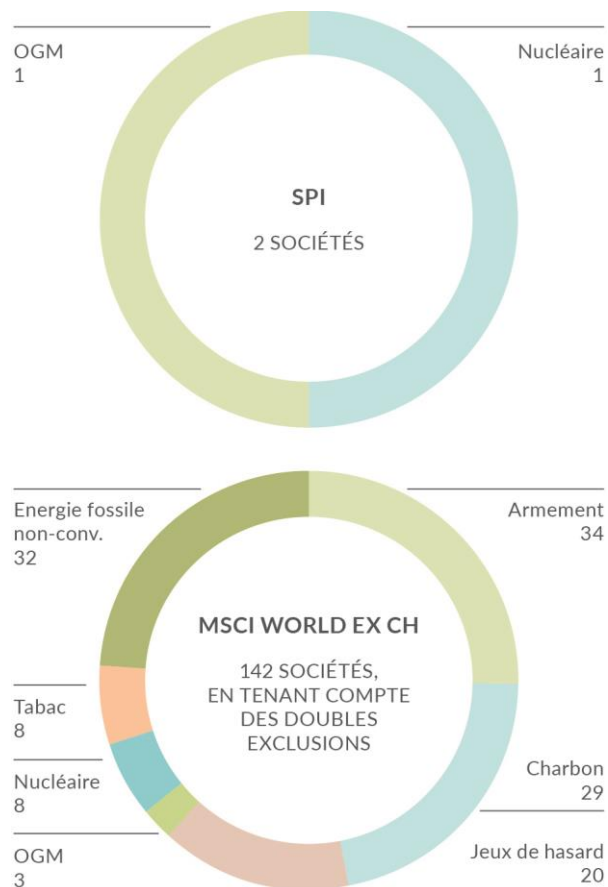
OGM
1

Nucléaire
1

SPI

2 SOCIÉTÉS

Energie fossile non-conv.
32

Armement
34

MSCI WORLD EX CH

142 SOCIÉTÉS, EN TENANT COMPTE DES DOUBLES EXCLUSIONS

Tabac
8

Nucléaire
8

Charbon
29

OGM
3

Jeux de hasard
20